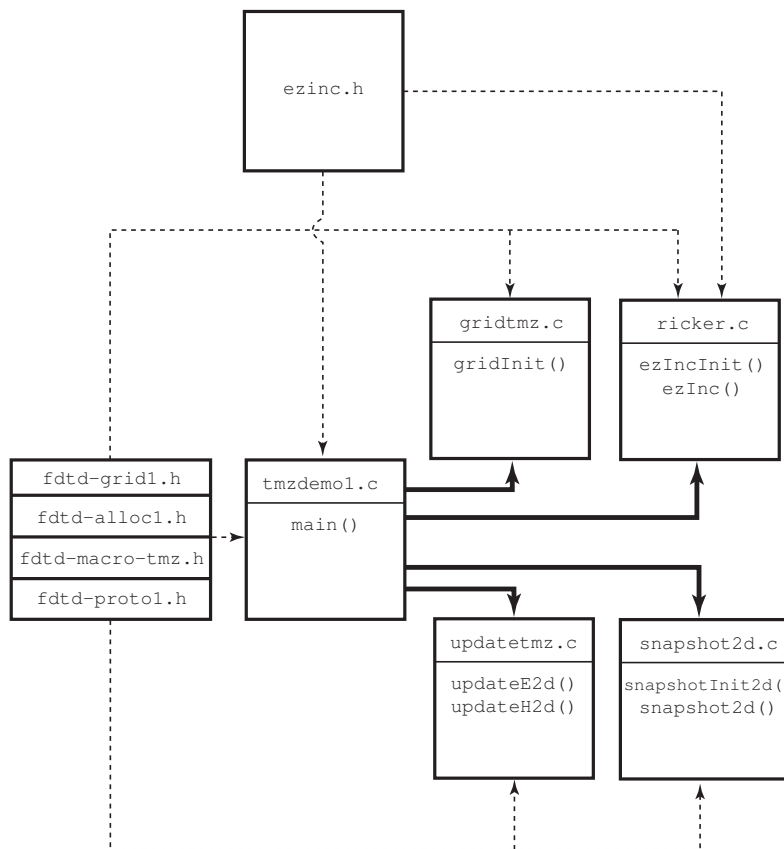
ezinc.h

gridtmz.c

gridInit()

ricker.c

ezIncInit()
ezInc()

fdtd-grid1.h
fdtd-alloc1.h
fdtd-macro-tmz.h
fdtd-proto1.h

tmzdemo1.c

main()

updatetmz.c

updateE2d()
updateH2d()

snapshot2d.c

snapshotInit2d(
snapshot2d()